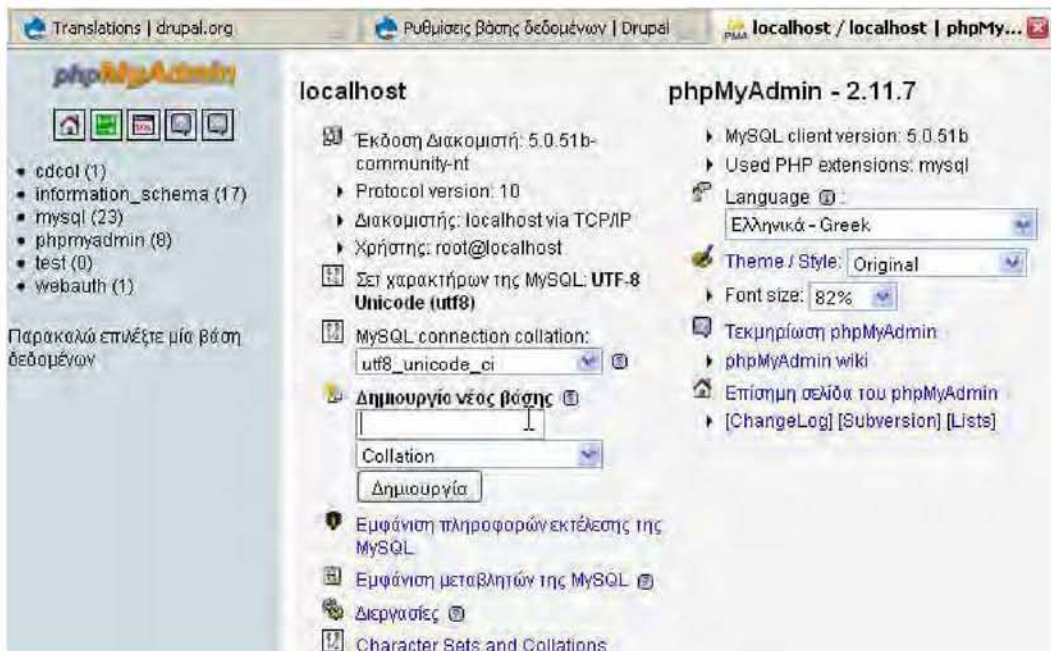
Translations | drupal.org
Ρυθμίσεις βάσης δεδομένων | Drupal
localhost / localhost | phpMy...

phpMyAdmin

- cdcol (1)
- information_schema (17)
- mysql (23)
- phpmyadmin (8)
- test (0)
- webauth (1)

Παρακαλώ επιλέξτε μία βάση δεδομένων

localhost

Έκδοση Διακομιστή: 5.0.51b-community-nt
- Protocol version: 10
- Διακομιστής: localhost via TCP/IP
- Χρήστης: root@localhost

Σετ χαρακτήρων της MySQL: **UTF-8 Unicode (utf8)**

MySQL connection collation:
utf8_unicode_ci

**Δημιουργία νέας βάσης**

Collation
Δημιουργία

Εμφάνιση πληροφοριών εκτέλεσης της MySQL
Εμφάνιση μεταβλητών της MySQL
Διεργασίες
Character Sets and Collations

phpMyAdmin - 2.11.7

- MySQL client version: 5.0.51b
- Used PHP extensions: mysql

Language :
Ελληνικά - Greek

Theme / Style: Original
- Font size: 82%

Τεκμηρίωση phpMyAdmin
- phpMyAdmin wiki

Επίσημη σελίδα του phpMyAdmin
- [ChangeLog] [Subversion] [Lists]